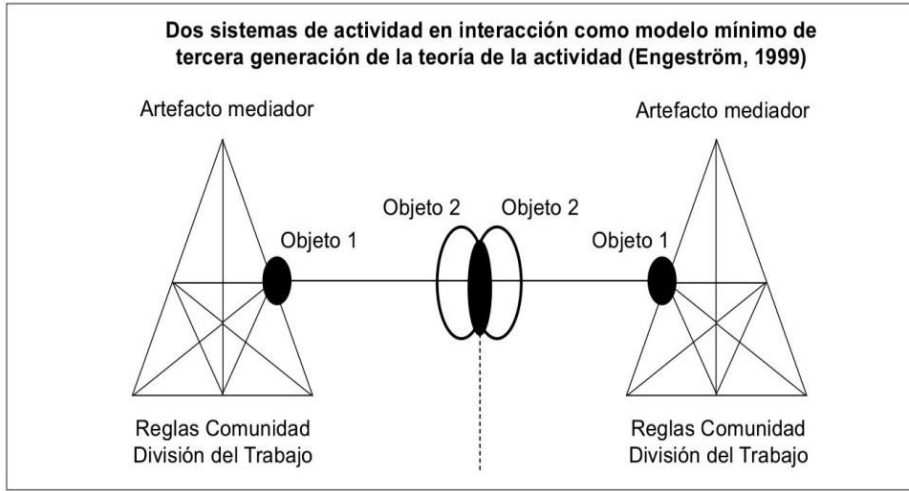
Dos sistemas de actividad en interacción como modelo mínimo de tercera generación de la teoría de la actividad (Engeström, 1999)

Artefacto mediador

Artefacto mediador

Objeto 1

Objeto 2

Objeto 2

Objeto 1

Reglas Comunidad
División del Trabajo

Reglas Comunidad
División del Trabajo